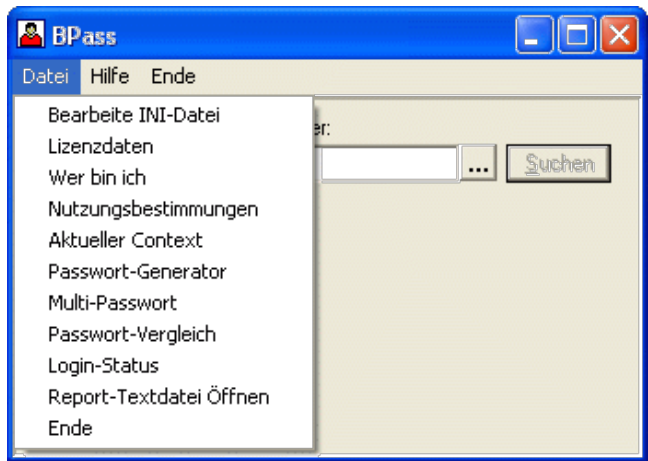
BPass

Datei Hilfe Ende

Bearbeite INI-Datei
Lizenzdaten
Wer bin ich
Nutzungsbestimmungen
Aktueller Context
Passwort-Generator
Multi-Passwort
Passwort-Vergleich
Login-Status
Report-Textdatei Öffnen
Ende

er:

...

Suchen